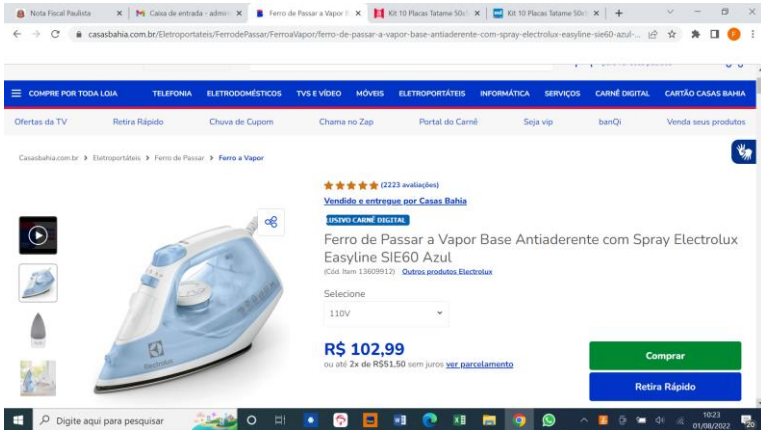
Nota Fiscal Paulista | Caixa de entrada - admi | Ferro de Passar a Vapor | Kit 10 Placas Tatame 50x | Kit 10 Placas Tatame 50x | +

casasbahia.com.br/Eletroportateis/FerrodePassar/FerroaVapor/ferro-de-passar-a-vapor-base-antiaderente-com-spray-electrolux-easyline-sie60-azul-...

COMPRE POR TODA LOJA | TELEFONIA | ELETRODOMÉSTICOS | TVS E VÍDEO | MÓVEIS | ELETROPORTÁTEIS | INFORMÁTICA | SERVIÇOS | CARNÊ DIGITAL | CARTÃO CASAS BAHIA

Ofertas da TV | Retira Rápido | Chuva de Cupom | Chama no Zap | Portal do Carnê | Seja vip | banQi | Venda seus produtos

Casasbahia.com.br > Eletroportáteis > Ferro de Passar > Ferro a Vapor

(2223 avaliações)

Vendido e entregue por Casas Bahia

LUSIVO CARNÊ DIGITAL

Ferro de Passar a Vapor Base Antiaderente com Spray Electrolux Easyline SIE60 Azul

(Cód. Item 13609912) Outros produtos Electrolux

Selecione

110V

R$ 102,99

ou até 2x de R$51,50 sem juros ver parcelamento

Comprar

Retira Rápido

Digite aqui para pesquisar

10:23
01/08/2022